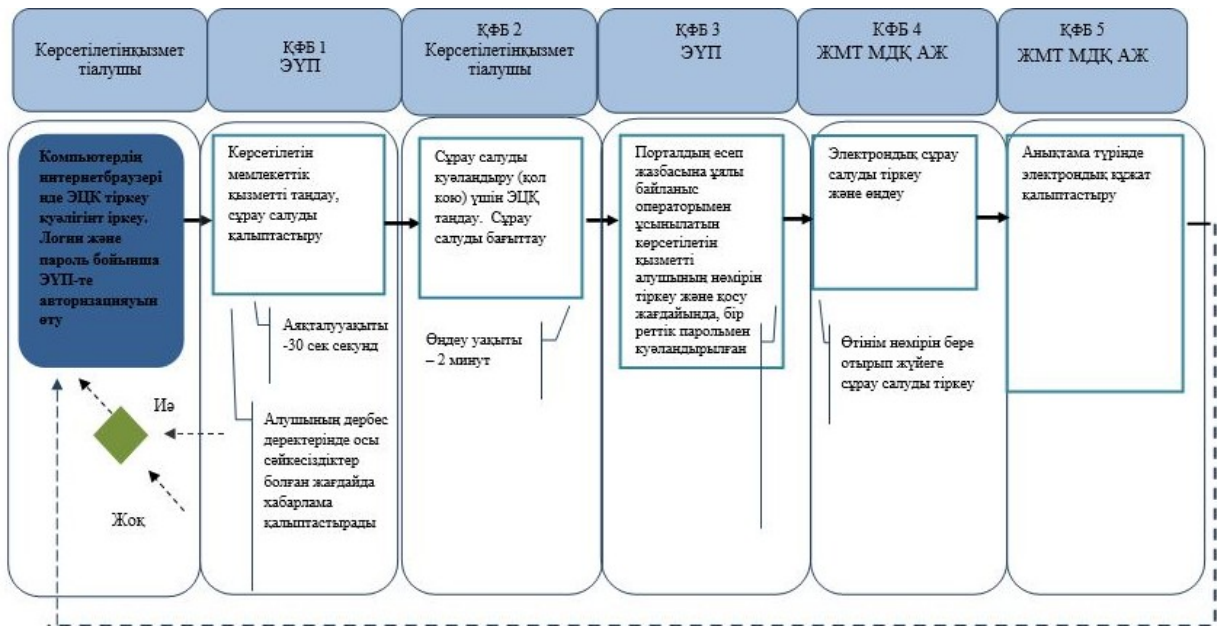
Көрсетілетінқызмет тіалушы

ҚФБ 1
ЭҮП

ҚФБ 2
Көрсетілетінқызмет тіалушы

ҚФБ 3
ЭҮП

ҚФБ 4
ЖМТ МДҚ АЖ

ҚФБ 5
ЖМТ МДҚ АЖ

Компьютердің интернетбраузері нде ЭЦҚ тіркеу куәлігінт іркеу. Логин және пароль бойынша ЭҮП-те авторизацияуын өту

Көрсетілетін мемлекеттік қызметті таңдау, сұрау салуды қалыптастыру

Аяқталууақыты -30 сек секунд

Алушының дербес деректерінде осы сәйкесіздіктер болған жағдайда хабарлама қалыптастырады

Иә

Жоқ

Сұрау салуды куәландыру (қол кою) үшін ЭЦҚ таңдау. Сұрау салуды бағыттау

Өңдеу уақыты – 2 минут

Порталдың есеп жазбасына ұялы байланыс операторымен ұсынылатын көрсетілетін қызметті алушының нөмірін тіркеу және қосу жағдайында, бір реттік парольмен куәландырылған

Электрондық сұрау салуды тіркеу және өңдеу

Өтінім нөмірін бере отырып жүйеге сұрау салуды тіркеу

Анықтама түрінде электрондық құжат қалыптастыру